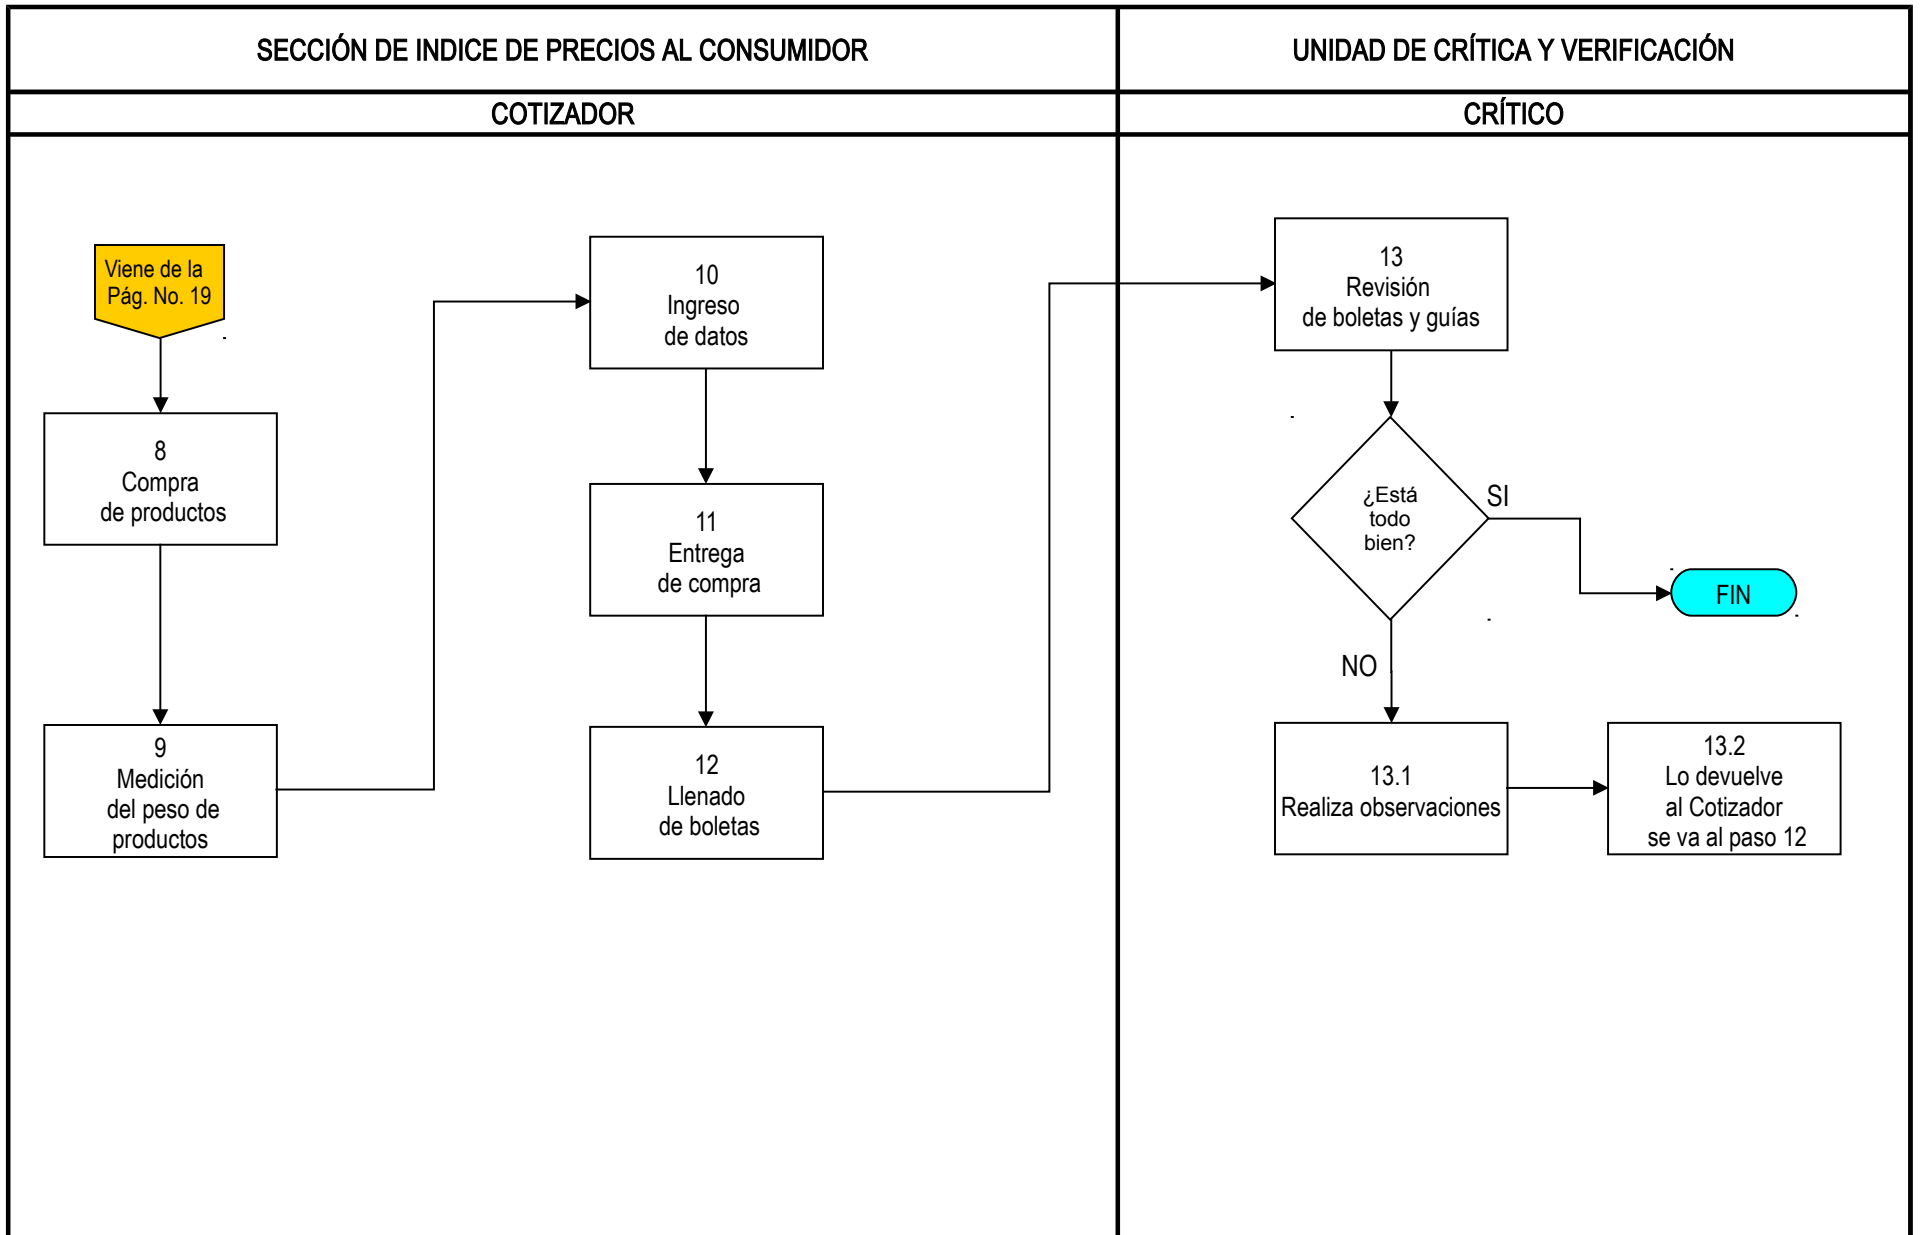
SECCIÓN DE INDICE DE PRECIOS AL CONSUMIDOR

UNIDAD DE CRÍTICA Y VERIFICACIÓN

COTIZADOR

CRÍTICO

Viene de la Pág. No. 19

8
Compra
de productos

9
Medición
del peso de
productos

10
Ingreso
de datos

11
Entrega
de compra

12
Llenado
de boletas

13
Revisión
de boletas y guías

¿Está
todo
bien?

SI

FIN

NO

13.1
Realiza observaciones

13.2
Lo devuelve
al Cotizador
se va al paso 12